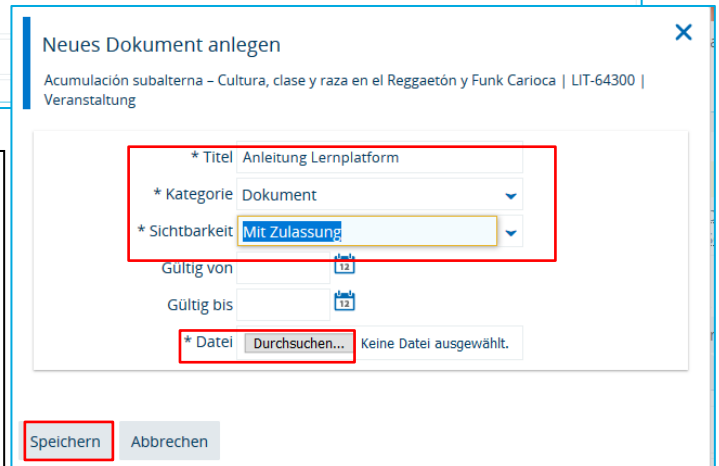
Neues Dokument anlegen

Acumulación subalterna – Cultura, clase y raza en el Reggaetón y Funk Carioca | LIT-64300 | Veranstaltung

* Titel Anleitung Lernplatform

* Kategorie Dokument

* Sichtbarkeit Mit Zulassung

Gültig von 12

Gültig bis 12

* Datei Durchsuchen... Keine Datei ausgewählt.

Speichern Abbrechen